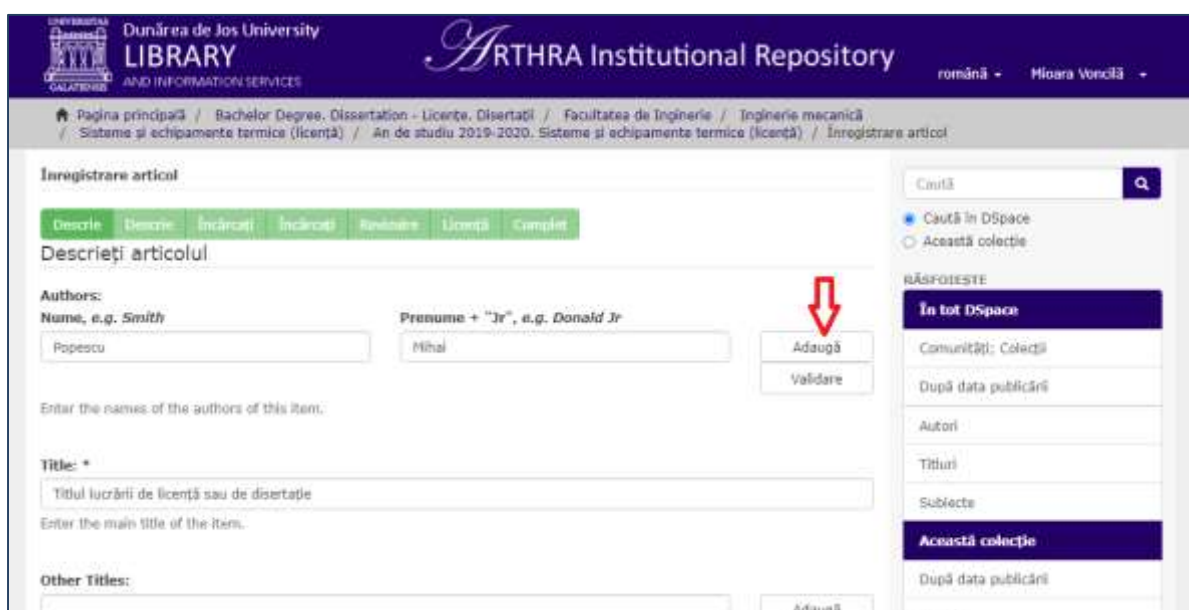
UNIVERSITAS GALATIENSIS

Dunărea de Jos University
LIBRARY
AND INFORMATION SERVICES

ARTHRA Institutional Repository

română ▾ Mioara Voncilă ▾

Pagina principală / Bachelor Degree. Dissertation - Licențe. Disertații / Facultatea de Inginerie / Inginerie mecanică / Sisteme și echipamente termice (licență) / An de studiu 2019-2020. Sisteme și echipamente termice (licență) / Înregistrare articol

Înregistrare articol

Descrie | Descrie | Încărcați | Încărcați | Revizuire | Licență | Complet

Descrieți articolul

Authors:
Nume, e.g. Smith

Prenume + "Jr", e.g. Donald Jr

Popescu

Mihai

Adaugă

Validare

Enter the names of the authors of this item.

Title: *

Titlul lucrării de licență sau de disertație

Enter the main title of the item.

Other Titles:

Adaugă

Caută

Caută în DSpace
Această colecție

RĂSFOIEȘTE

În tot DSpace

Comunități; Colecții

După data publicării

Autori

Titluri

Subiecte

Această colecție

După data publicării